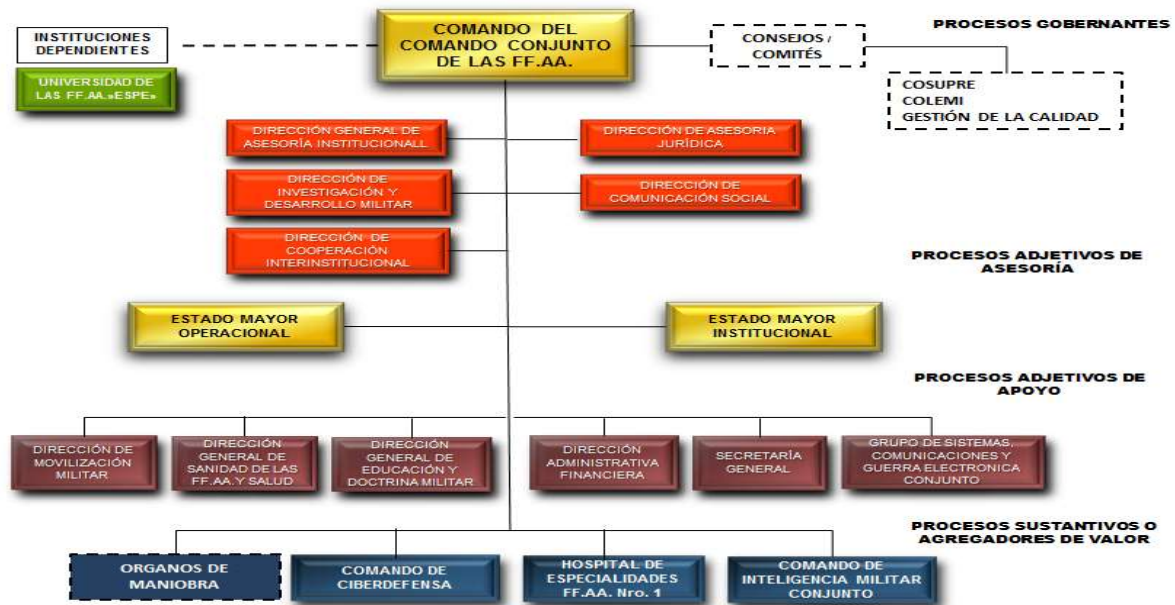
PROCESOS GOBERNANTES

INSTITUCIONES DEPENDIENTES

UNIVERSIDAD DE LAS FF.AA.«ESPE»

COMANDO DEL COMANDO CONJUNTO DE LAS FF.AA.

CONSEJOS / COMITÉS

COSUPRE
COLEMI
GESTIÓN DE LA CALIDAD

DIRECCIÓN GENERAL DE ASESORÍA INSTITUCIONALL

DIRECCIÓN DE ASESORIA JURÍDICA

DIRECCIÓN DE INVESTIGACIÓN Y DESARROLLO MILITAR

DIRECCIÓN DE COMUNICACIÓN SOCIAL

DIRECCIÓN DE COOPERACIÓN INTERINSTITUCIONAL

PROCESOS ADJETIVOS DE ASESORÍA

ESTADO MAYOR OPERACIONAL

ESTADO MAYOR INSTITUCIONAL

PROCESOS ADJETIVOS DE APOYO

DIRECCIÓN DE MOVILIZACIÓN MILITAR

DIRECCIÓN GENERAL DE SANIDAD DE LAS FF.AA.Y SALUD

DIRECCIÓN GENERAL DE EDUCACIÓN Y DOCTRINA MILITAR

DIRECCIÓN ADMINISTRATIVA FINANCIERA

SECRETARÍA GENERAL

GRUPO DE SISTEMAS, COMUNICACIONES Y GUERRA ELECTRONICA CONJUNTO

PROCESOS SUSTANTIVOS O AGREGADORES DE VALOR

ORGANOS DE MANIOBRA

COMANDO DE CIBERDEFENSA

HOSPITAL DE ESPECIALIDADES FF.AA. Nro. 1

COMANDO DE INTELIGENCIA MILITAR CONJUNTO